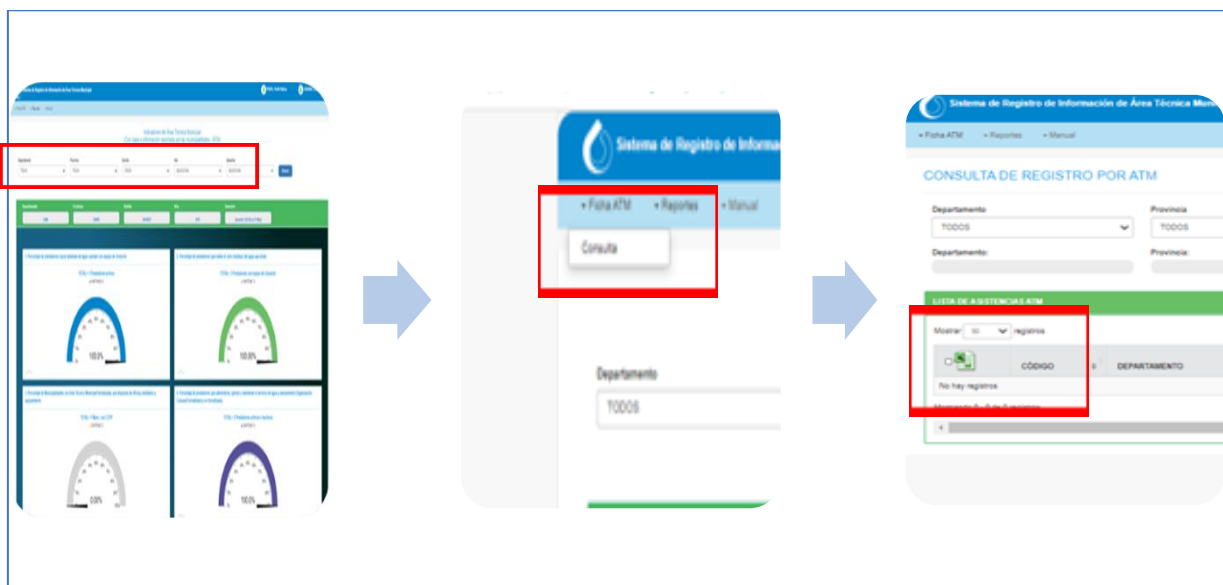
Sistema de Registro de Informa
▾ Ficha ATM ▾ Reportes ▾ Manual
Consulta
Departamento
TODOS

Sistema de Registro de Información de Área Técnica Muni
▾ Ficha ATM ▾ Reportes ▾ Manual
CONSULTA DE REGISTRO POR ATM
Departamento
TODOS
Provincia
TODOS
Departamento:
Provincia:
LISTA DE ASISTENCIAS ATM
Mostrar 10 registros
CÓDIGO
DEPARTAMENTO
No hay registros